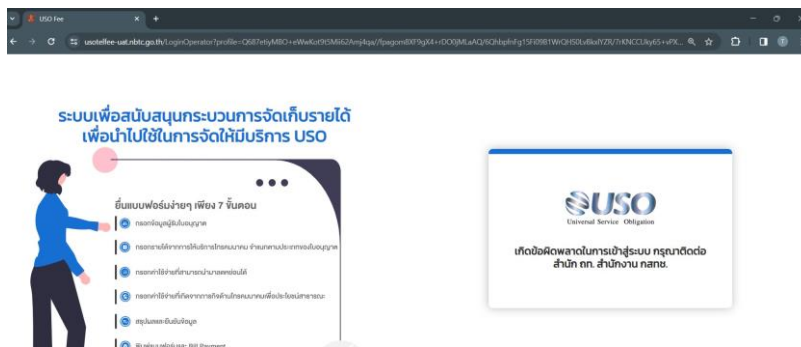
USO Fee
usotelfee-uat.nbtc.go.th/LoginOperator?profile=Q687etiyMBO+eWwKot9tSMi62Amj4qa//fpagorn8XF9gX4+rDO0jMLaAQ/6QhbpfnFg15Fi09B1WrQHS0Lv8kxlYZR/7rKNCCUky65+vPX...

ระบบเพื่อสนับสนุนกระบวนการจัดเก็บรายได้ เพื่อนำไปใช้ในการจัดให้มีบริการ USO

ยื่นแบบฟอร์มง่ายๆ เพียง 7 ขั้นตอน

กรอกข้อมูลผู้รับใบอนุญาต

กรอกรายได้จากการให้บริการโทรคมนาคม จำแนกตามประเภทใบอนุญาต

กรอกค่าใช้จ่ายที่นำมาหักออกจากรายได้

กรอกค่าใช้จ่ายที่เกิดจากการกิจกรรมโทรคมนาคมเพื่อประโยชน์สาธารณะ

สรุปผลและยืนยันข้อมูล

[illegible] Bill Payment

USO
Universal Service Obligation

เกิดข้อผิดพลาดในการเข้าสู่ระบบ กรุณาติดต่อ สำนัก ตถ. สำนักงาน กสทช.